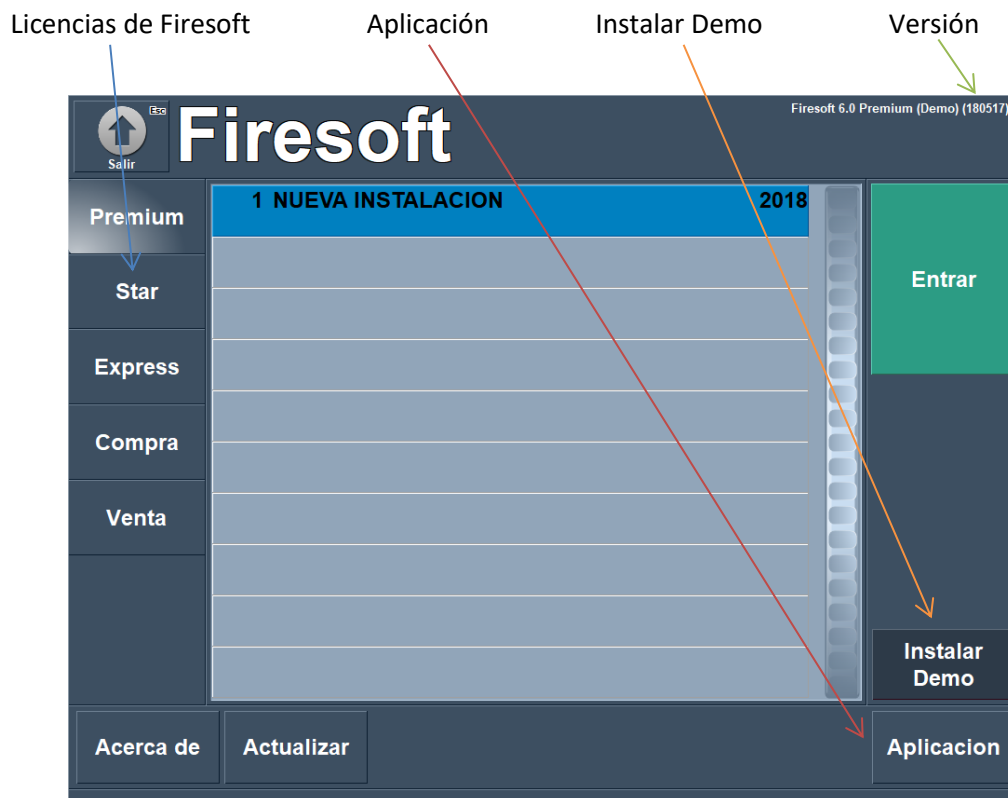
Licencias de Firesoft

Aplicación

Instalar Demo

Versión

Esc

Salir

Firesoft

Firesoft 6.0 Premium (Demo) (180517)

Premium

Star

Express

Compra

Venta

1 NUEVA INSTALACION 2018

Entrar

Instalar Demo

Acerca de

Actualizar

Aplicacion